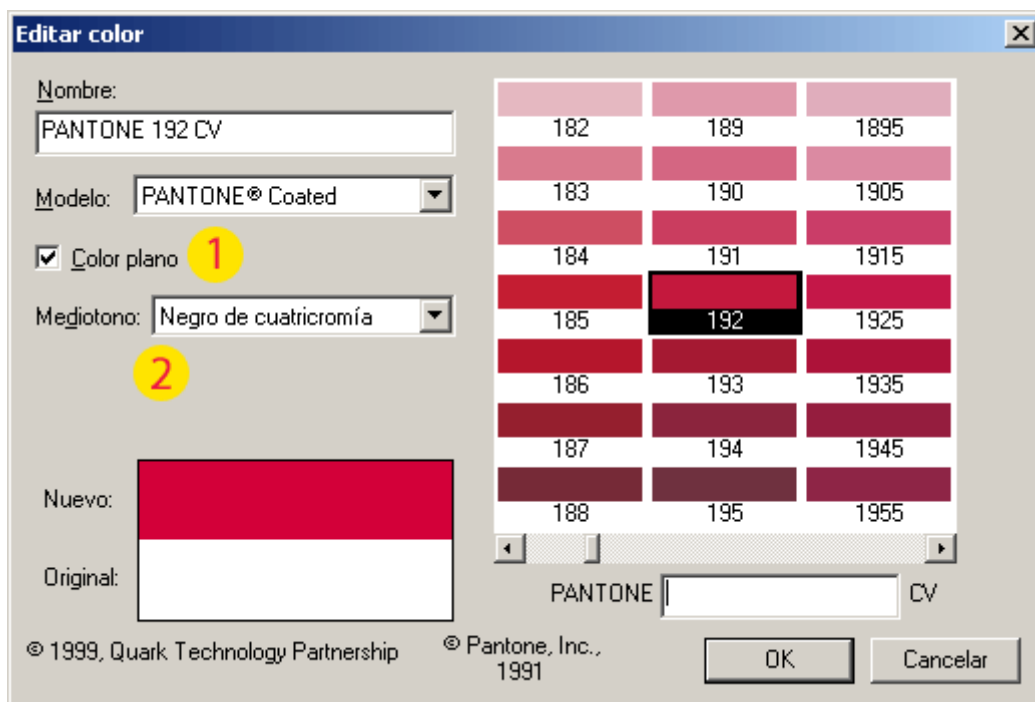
Editar color

Nombre:
PANTONE 192 CV

Modelo: PANTONE® Coated

Color plano 1

Mediotono: Negro de cuatricromía

2

Nuevo:

Original:

| 182 | 189 | 1895 |
|---|---|---|
| 183 | 190 | 1905 |
| 184 | 191 | 1915 |
| 185 | 192 | 1925 |
| 186 | 193 | 1935 |
| 187 | 194 | 1945 |
| 188 | 195 | 1955 |

PANTONE CV

© 1999, Quark Technology Partnership

© Pantone, Inc., 1991

OK

Cancelar